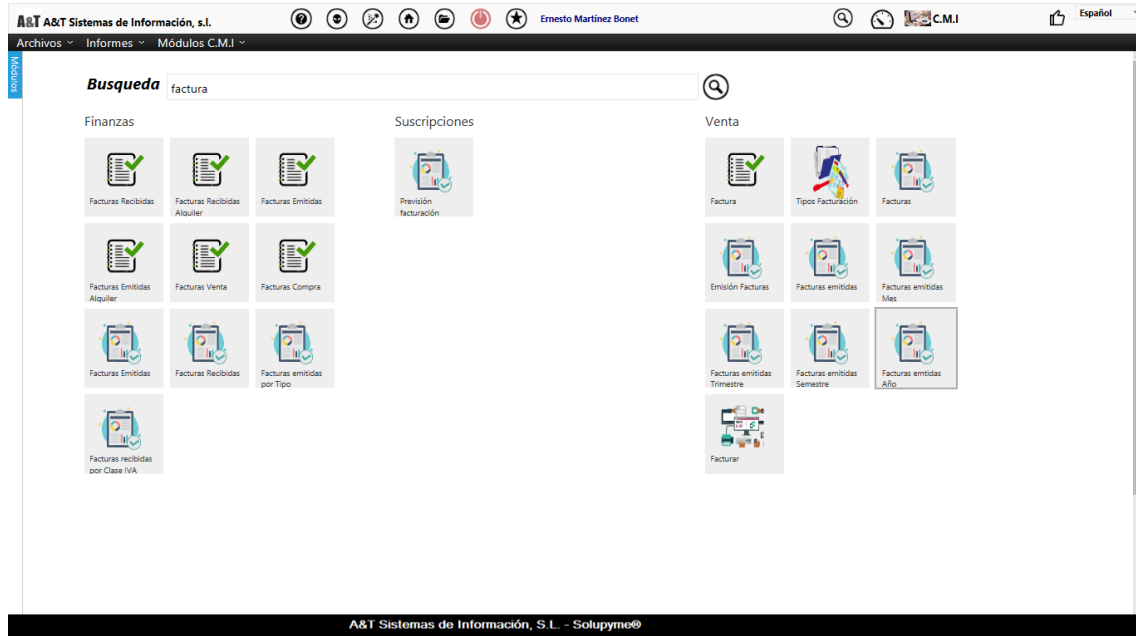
A&T A&T Sistemas de Información, s.l.

Ernesto Martínez Bonet

C.M.I

Español

Archivos ˅ Informes ˅ Módulos C.M.I ˅

Módulos

Busqueda factura

Finanzas

Facturas Recibidas
Facturas Recibidas Alquiler
Facturas Emitidas
Facturas Emitidas Alquiler
Facturas Venta
Facturas Compra
Facturas Emitidas
Facturas Recibidas
Facturas emitidas por Tipo
Facturas recibidas por Clase IVA

Suscripciones

Previsión facturación

Venta

Factura
Tipos Facturación
Facturas
Emisión Facturas
Facturas emitidas
Facturas emitidas Mes
Facturas emitidas Trimestre
Facturas emitidas Semestre
Facturas emitidas Año
Facturar

A&T Sistemas de Información, S.L. - Solupyme®